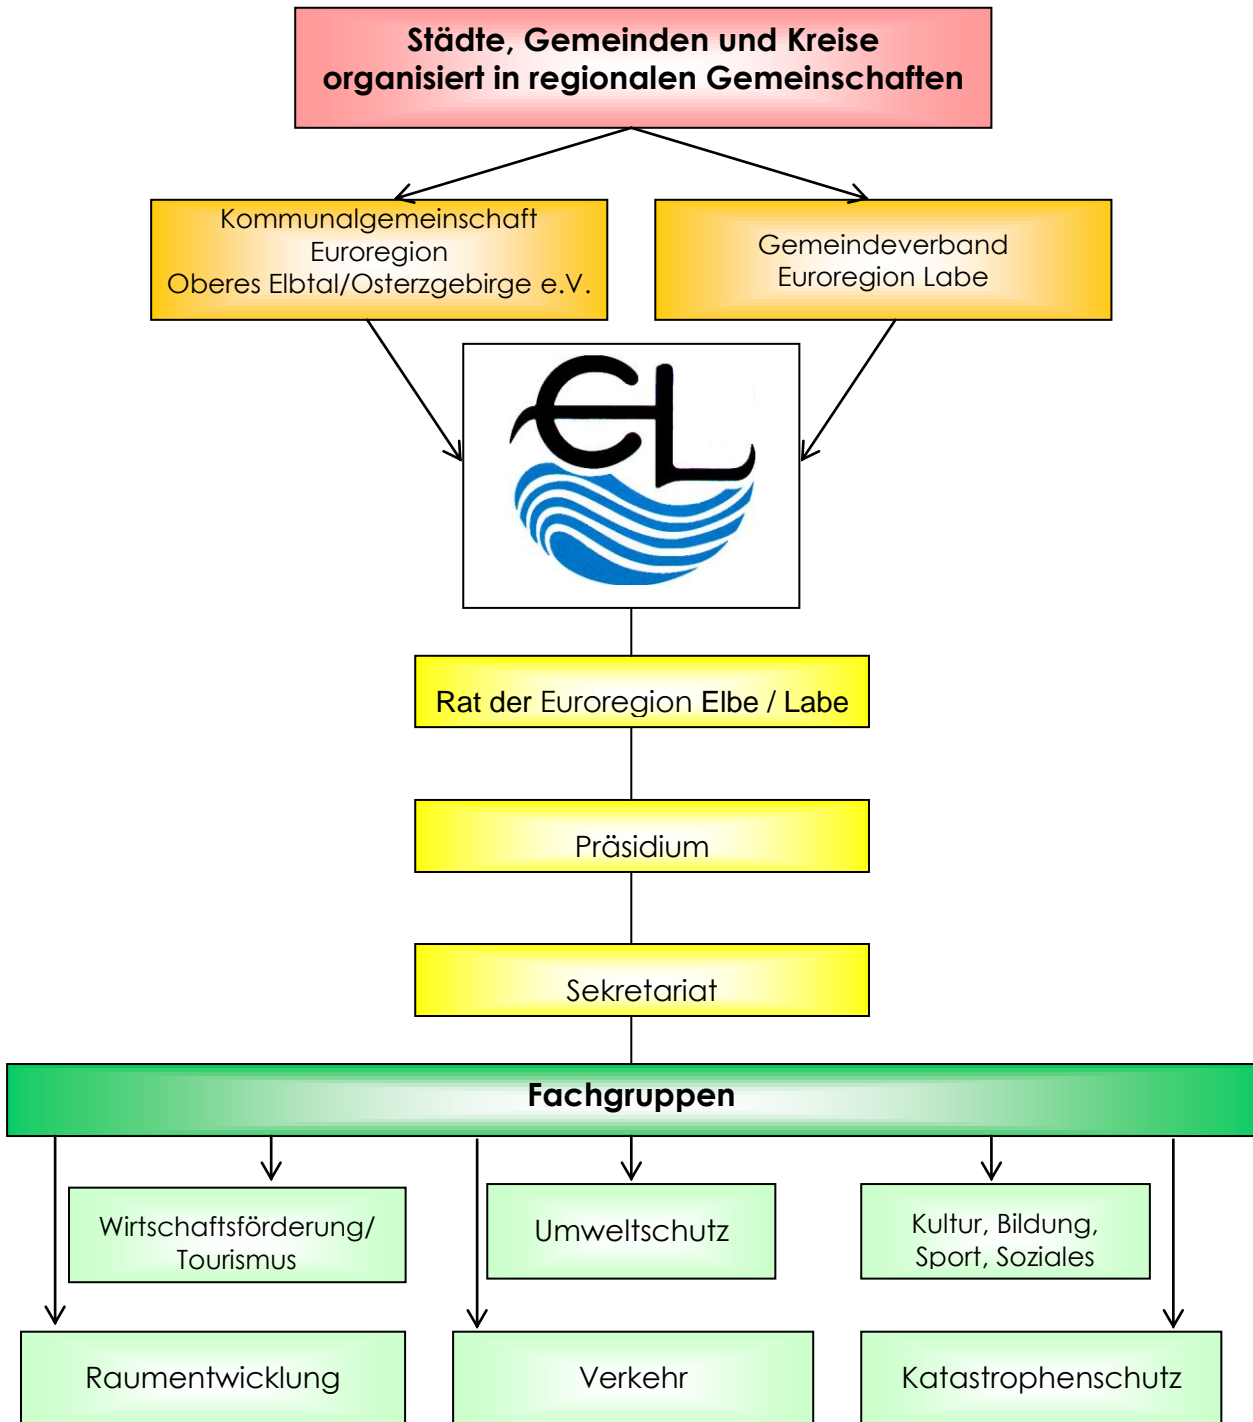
Städte, Gemeinden und Kreise organisiert in regionalen Gemeinschaften

Kommunalgemeinschaft Euroregion Oberes Elbtal/Osterzgebirge e.V.

Gemeindeverband Euroregion Labe

Rat der Euroregion Elbe / Labe

Präsidium

Sekretariat

Fachgruppen

Wirtschaftsförderung/ Tourismus

Umweltschutz

Kultur, Bildung, Sport, Soziales

Raumentwicklung

Verkehr

Katastrophenschutz